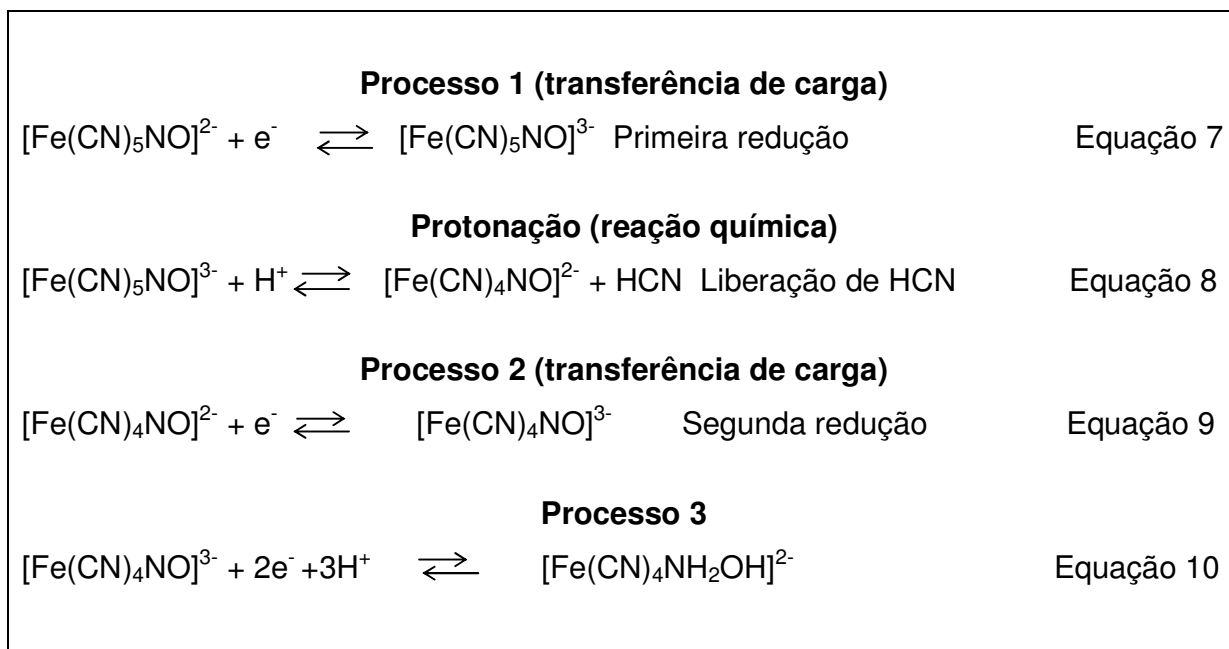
**Processo 1 (transferência de carga)**

$[Fe(CN)_5NO]^{2-} + e^- \rightleftharpoons [Fe(CN)_5NO]^{3-}$ Primeira redução Equação 7

**Protonação (reação química)**

$[Fe(CN)_5NO]^{3-} + H^+ \rightleftharpoons [Fe(CN)_4NO]^{2-} + HCN$ Liberação de HCN Equação 8

**Processo 2 (transferência de carga)**

$[Fe(CN)_4NO]^{2-} + e^- \rightleftharpoons [Fe(CN)_4NO]^{3-}$ Segunda redução Equação 9

**Processo 3**

$[Fe(CN)_4NO]^{3-} + 2e^- + 3H^+ \rightleftharpoons [Fe(CN)_4NH_2OH]^{2-}$ Equação 10